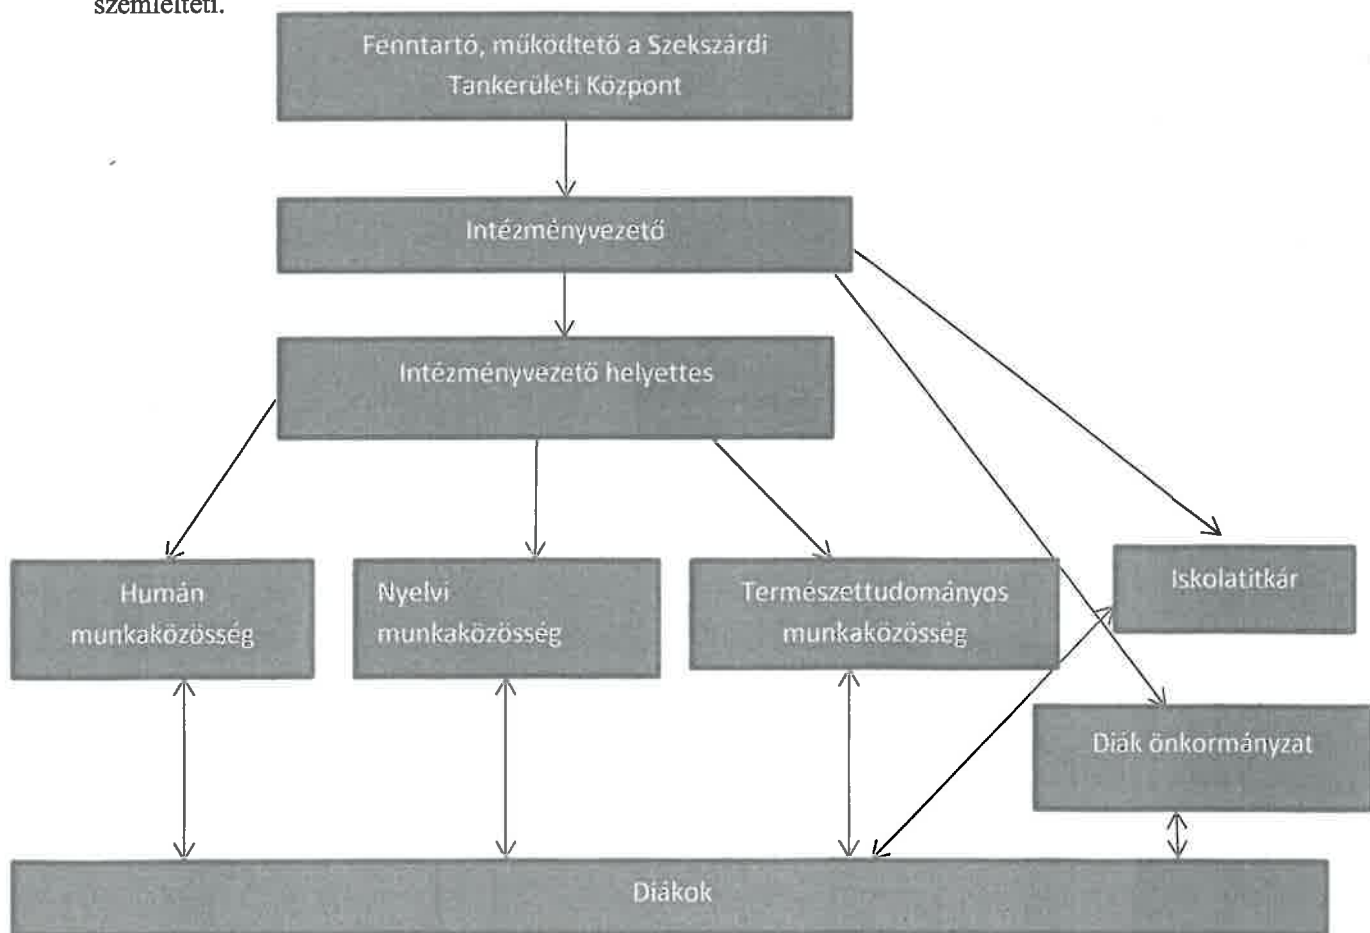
szemlélteti.

Fenntartó, működtető a Szekszárdi Tankerületi Központ

Intézményvezető

Intézményvezető helyettes

Humán munkaközösség

Nyelvi munkaközösség

Természettudományos munkaközösség

Iskolatitkár

Diák önkormányzat

Diákok